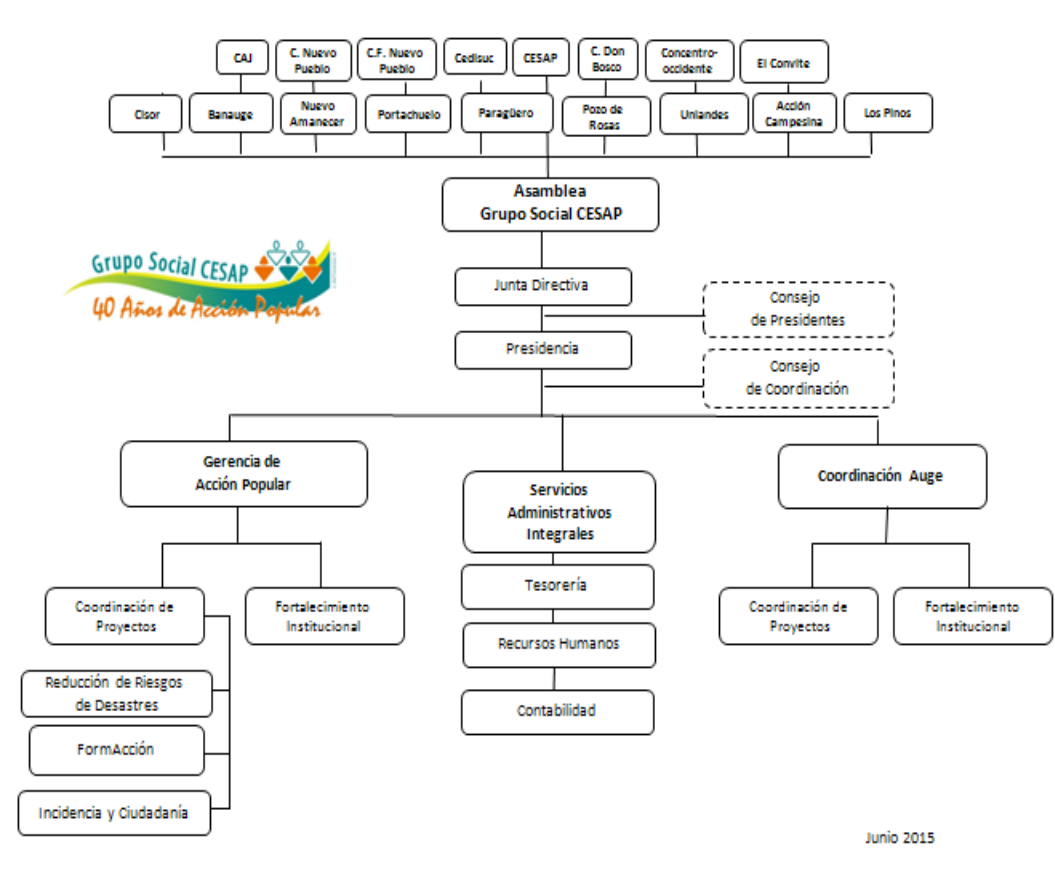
CAJ

C. Nuevo Pueblo

C.F. Nuevo Pueblo

Cedisuc

CESAP

C. Don Bosco

Concentro-occidente

El Convite

Cisor

Banauge

Nuevo Amanecer

Portachuelo

Paragüero

Pozo de Rosas

Uniandes

Acción Campesina

Los Pinos

Asamblea
Grupo Social CESAP

Grupo Social CESAP
40 Años de Acción Popular

Junta Directiva

Consejo de Presidentes

Presidencia

Consejo de Coordinación

Gerencia de Acción Popular

Servicios Administrativos Integrales

Coordinación Auge

Coordinación de Proyectos

Fortalecimiento Institucional

Tesorería

Recursos Humanos

Contabilidad

Coordinación de Proyectos

Fortalecimiento Institucional

Reducción de Riesgos de Desastres

FormAcción

Incidencia y Ciudadanía

Junio 2015